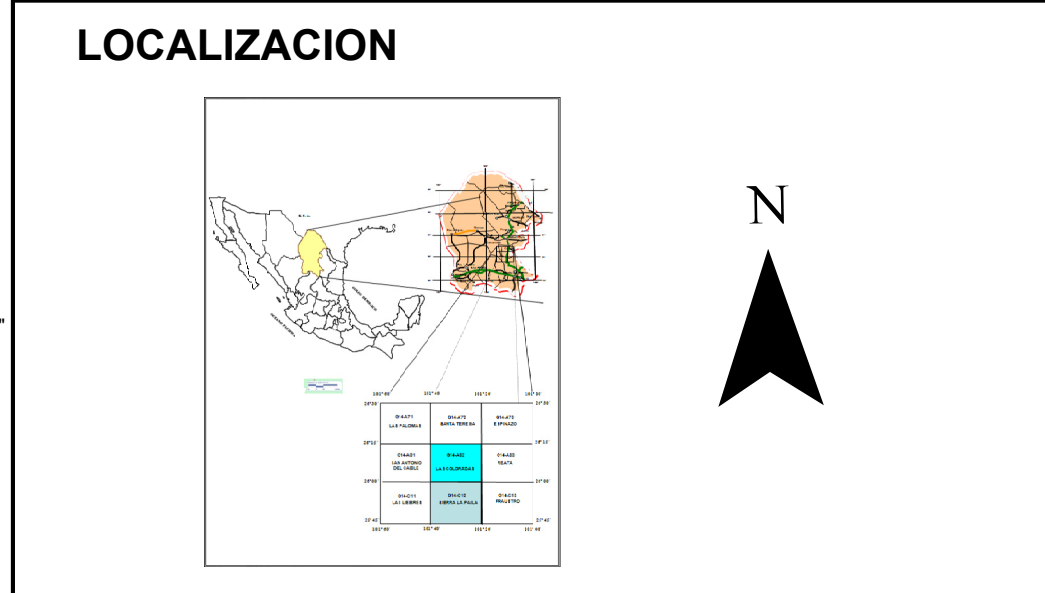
LOCALIZACION

N

| G14-A71 LAS PALOMAS | G14-A72 SANTA TERESA | G14-A73 ESPINAZO |
|---|---|---|
| G14-A81 SAN ANTONIO DEL CABLE | G14-A82 LAS COLORADAS | G14-A83 REATA |
| G14-C11 LAS LIEBRES | G14-C12 SIERRA LA PAILA | G14-C13 PARAS TRO |